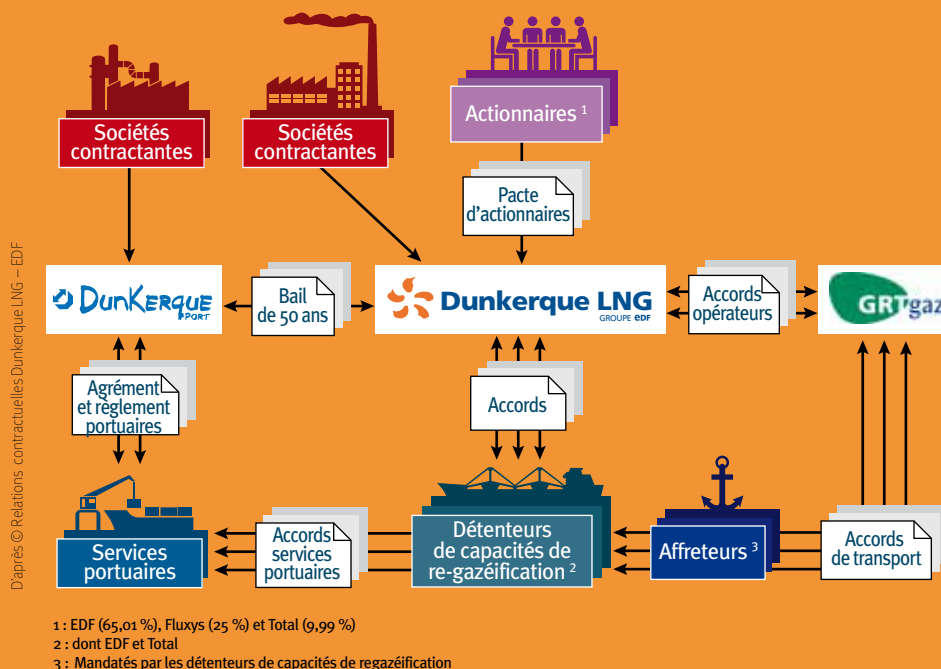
Sociétés contractantes

Sociétés contractantes

Actionnaires $^1$

Pacte d'actionnaires

DUNKERQUE PORT

Bail de 50 ans

Dunkerque LNG GROUPE EDF

Accords opérateurs

GRTgaz

Agrément et règlement portuaires

Accords

Services portuaires

Accords services portuaires

Détenteurs de capacités de re-gazéification $^2$

Affreteurs $^3$

Accords de transport

D'après © Relations contractuelles Dunkerque LNG – EDF

1 : EDF (65,01 %), Fluxys (25 %) et Total (9,99 %)
2 : dont EDF et Total
3 : Mandatés par les détenteurs de capacités de regazéification